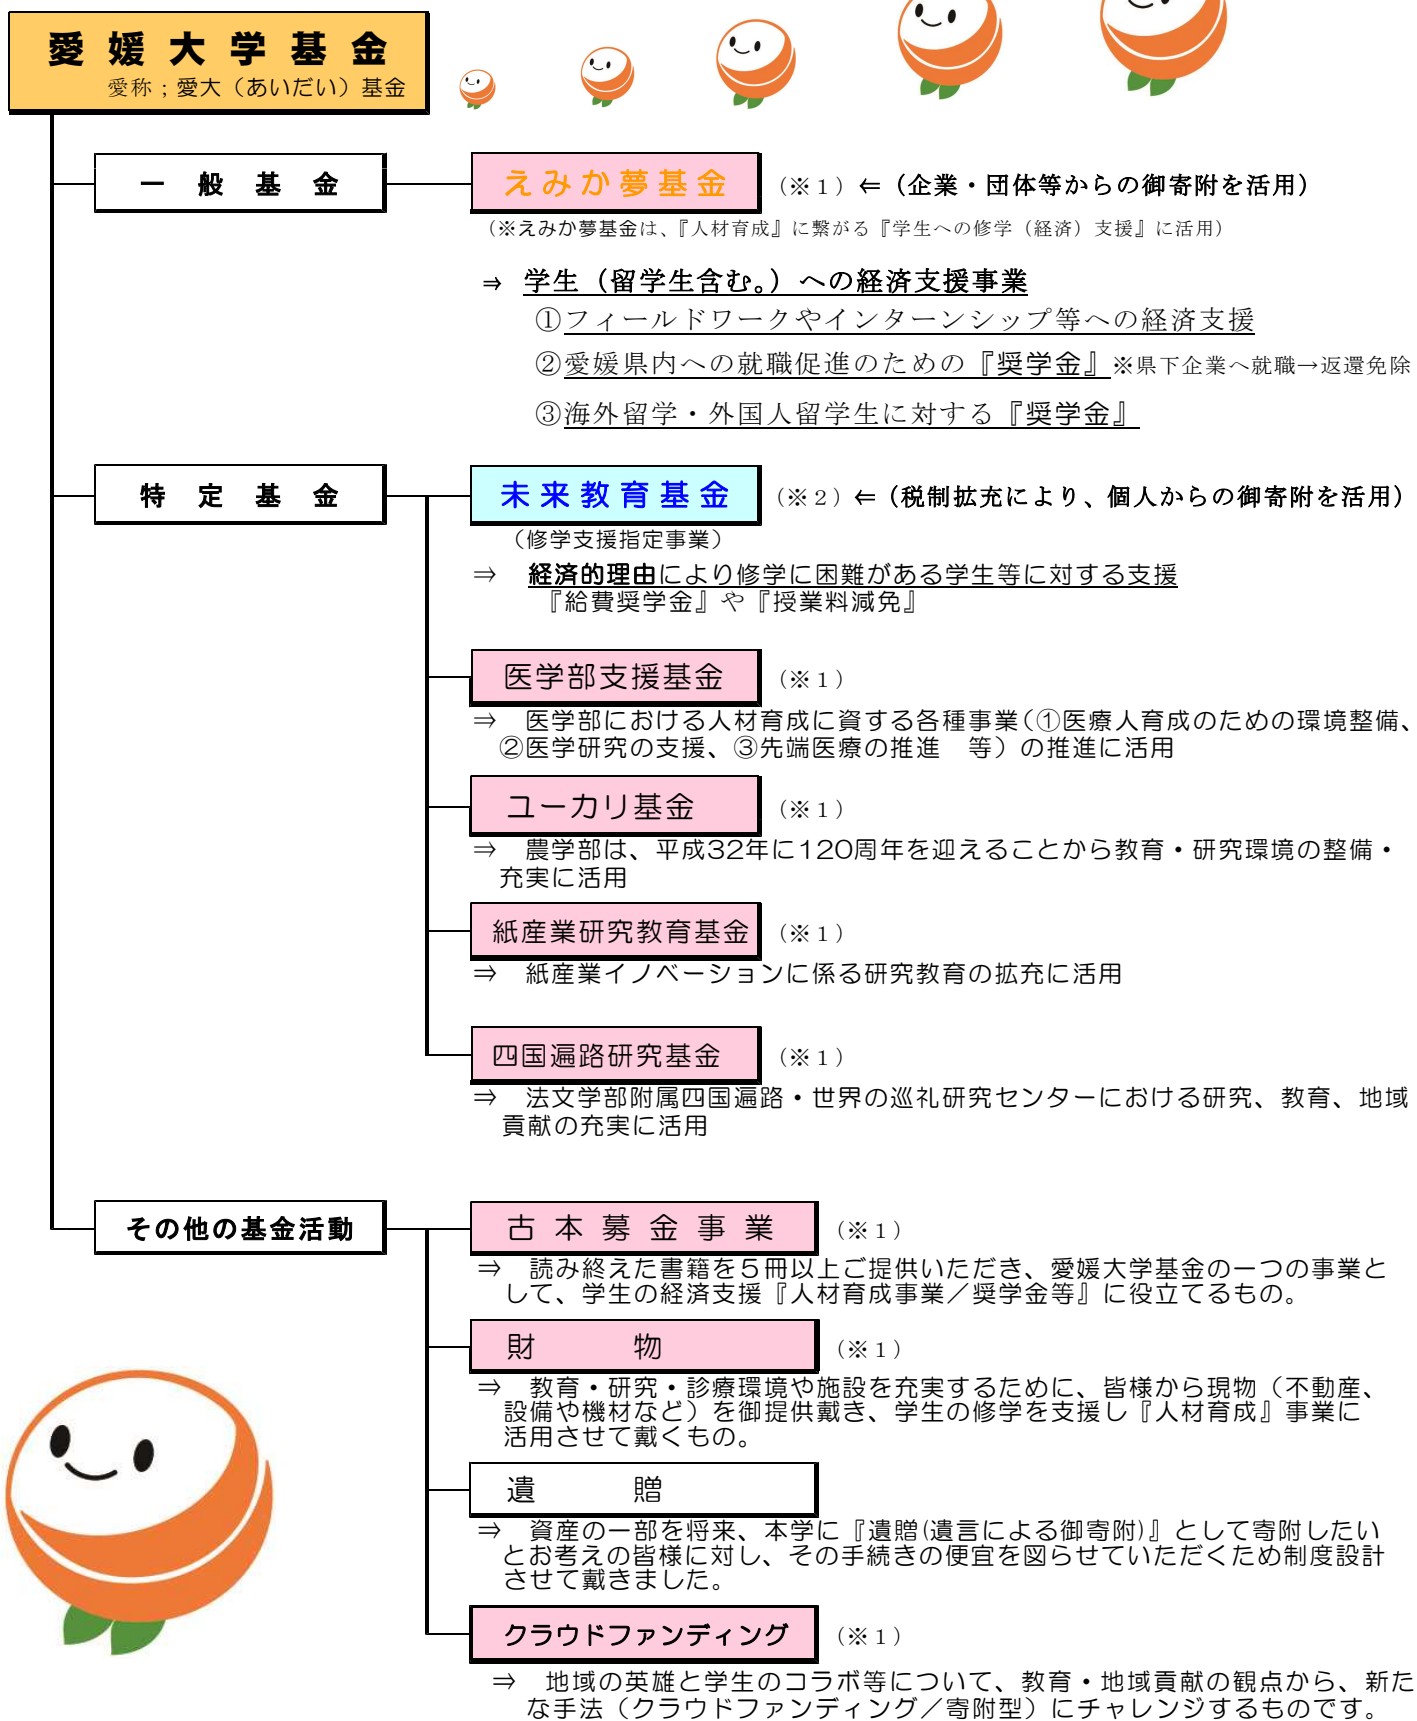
愛 媛 大 学 基 金
愛称；愛大（あいだい）基金

一 般 基 金

えみか夢基金 （※１）⇐（企業・団体等からの御寄附を活用）
（※えみか夢基金は、『人材育成』に繋がる『学生への修学（経済）支援』に活用）

⇒ 学生（留学生含む。）への経済支援事業
①フィールドワークやインターンシップ等への経済支援
②愛媛県内への就職促進のための『奨学金』※県下企業へ就職→返還免除
③海外留学・外国人留学生に対する『奨学金』

特 定 基 金

未来教育基金 （※２）⇐（税制拡充により、個人からの御寄附を活用）
（修学支援指定事業）
⇒ 経済的理由により修学に困難がある学生等に対する支援
『給費奨学金』や『授業料減免』

医学部支援基金 （※１）
⇒ 医学部における人材育成に資する各種事業（①医療人育成のための環境整備、②医学研究の支援、③先端医療の推進 等）の推進に活用

ユーカリ基金 （※１）
⇒ 農学部は、平成32年に120周年を迎えることから教育・研究環境の整備・充実に活用

紙産業研究教育基金 （※１）
⇒ 紙産業イノベーションに係る研究教育の拡充に活用

四国遍路研究基金 （※１）
⇒ 法文学部附属四国遍路・世界の巡礼研究センターにおける研究、教育、地域貢献の充実に活用

その他の基金活動

古 本 募 金 事 業 （※１）
⇒ 読み終えた書籍を５冊以上ご提供いただき、愛媛大学基金の一つの事業として、学生の経済支援『人材育成事業／奨学金等』に役立てるもの。

財 物 （※１）
⇒ 教育・研究・診療環境や施設を充実するために、皆様から現物（不動産、設備や機材など）を御提供戴き、学生の修学を支援し『人材育成』事業に活用させて戴くもの。

遺 贈
⇒ 資産の一部を将来、本学に『遺贈(遺言による御寄附)』として寄附したいとお考えの皆様に対し、その手続きの便宜を図らせていただくため制度設計させて戴きました。

クラウドファンディング （※１）
⇒ 地域の英雄と学生のコラボ等について、教育・地域貢献の観点から、新たな手法（クラウドファンディング／寄附型）にチャレンジするものです。